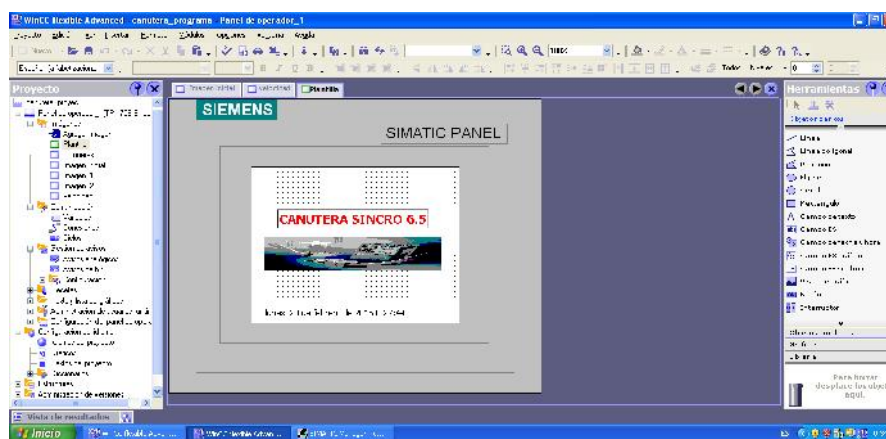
WinCC flexible Advanced - canutera_programa - Panel de operador_1

Proyecto

Imagen inicial | Velocidad | Plantilla

SIEMENS

SIMATIC PANEL

CANUTERA SINCRO 6.5

Herramientas

Objetos sencillos

Línea

Línea poligonal

Elipse

Círculo

Rectángulo

Campo de texto

Campo ES

Campo de fecha y hora

Interruptor

Para borrar desplace los objetos aquí.

Vista de resultados

Inicio

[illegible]